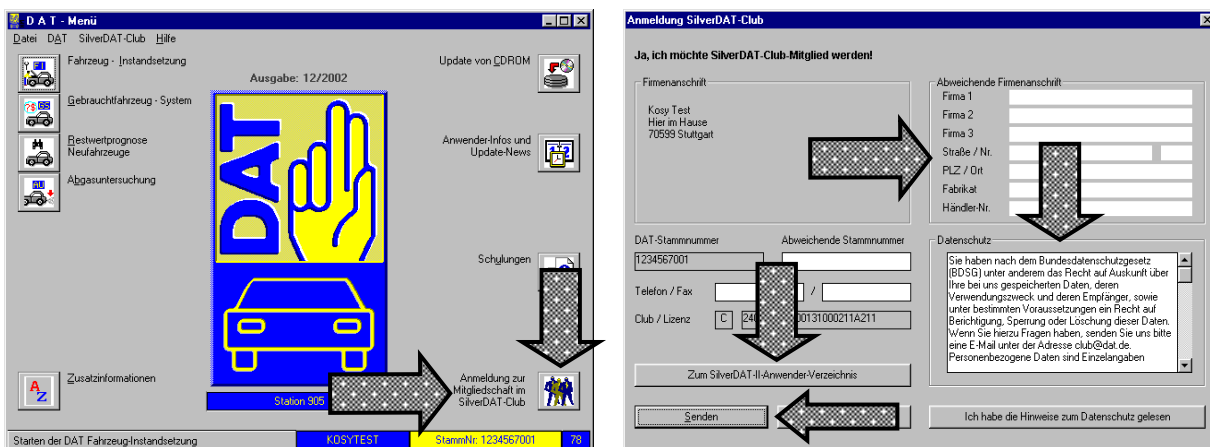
D A T - Menü
Datei DAT SilverDAT-Club Hilfe

Fahrzeug - Instandsetzung
Gebrauchtfahrzeug - System
Restwertprognose Neufahrzeuge
Abgasuntersuchung
Zusatzinformationen

Ausgabe: 12/2002

DAT

Station 905

Update von CDROM
Anwender-Infos und Update-News
Schulungen
Anmeldung zur Mitgliedschaft im SilverDAT-Club

Starten der DAT Fahrzeug-Instandsetzung | KOSYTEST | StammNr: 1234567001 | 78

Anmeldung SilverDAT-Club

Ja, ich möchte SilverDAT-Club-Mitglied werden!

Firmenanschrift
Kosy Test
Hier im Hause
70599 Stuttgart

Abweichende Firmenanschrift
Firma 1
Firma 2
Firma 3
Straße / Nr.
PLZ / Ort
Fabrikat
Händler-Nr.

DAT-Stammnummer
1234567001
Abweichende Stammnummer

Telefon / Fax /

Club / Lizenz C 240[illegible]0013100021 1A211

Datenschutz
Sie haben nach dem Bundesdatenschutzgesetz (BDSG) unter anderem das Recht auf Auskunft über Ihre bei uns gespeicherten Daten, deren Verwendungszweck und deren Empfänger, sowie unter bestimmten Voraussetzungen ein Recht auf Berichtigung, Sperrung oder Löschung dieser Daten. Wenn Sie hierzu Fragen haben, senden Sie uns bitte eine E-Mail unter der Adresse club@dat.de. Personenbezogene Daten sind Einzelangaben

Zum SilverDAT-II-Anwender-Verzeichnis

Senden

Ich habe die Hinweise zum Datenschutz gelesen